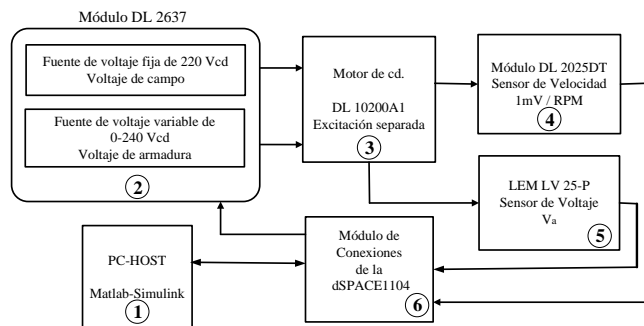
Módulo DL 2637

Fuente de voltaje fija de 220 Vcd
Voltaje de campo

Fuente de voltaje variable de 0-240 Vcd
Voltaje de armadura

2

Motor de cd.

DL 10200A1
Excitación separada

3

Módulo DL 2025DT
Sensor de Velocidad
1mV / RPM

4

LEM LV 25-P
Sensor de Voltaje
$V_a$

5

PC-HOST

Matlab-Simulink

1

Módulo de Conexiones de la dSPACE1104

6